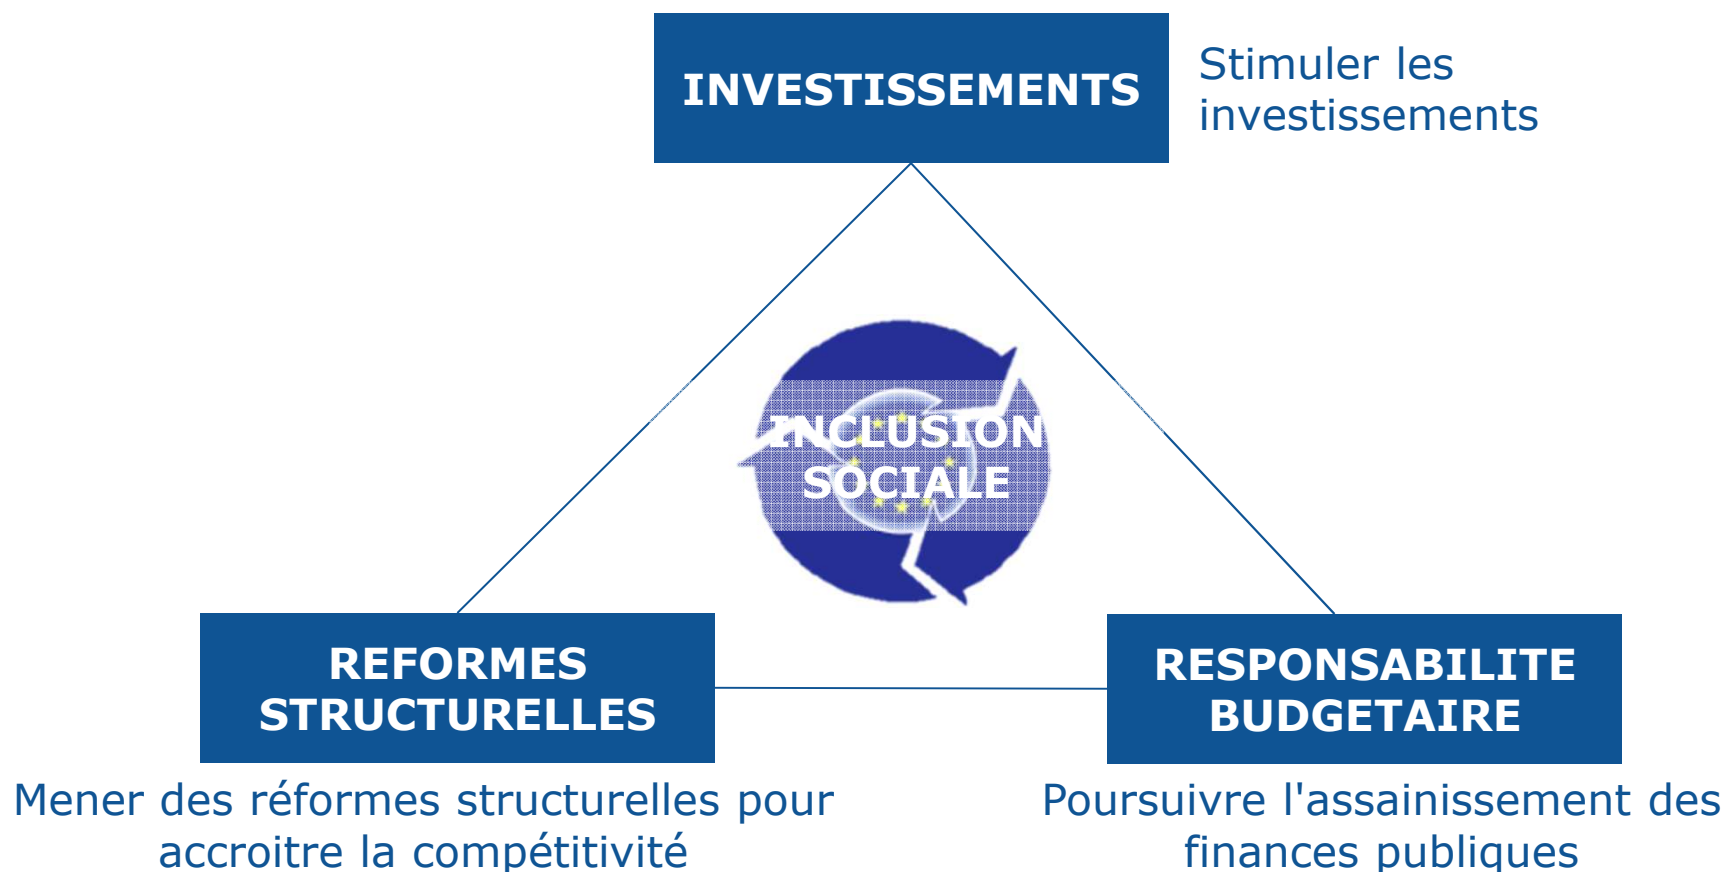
INVESTISSEMENTS

Stimuler les investissements

INCLUSION SOCIALE

REFORMES STRUCTURELLES

RESPONSABILITE BUDGETAIRE

Mener des réformes structurelles pour accroitre la compétitivité

Poursuivre l'assainissement des finances publiques